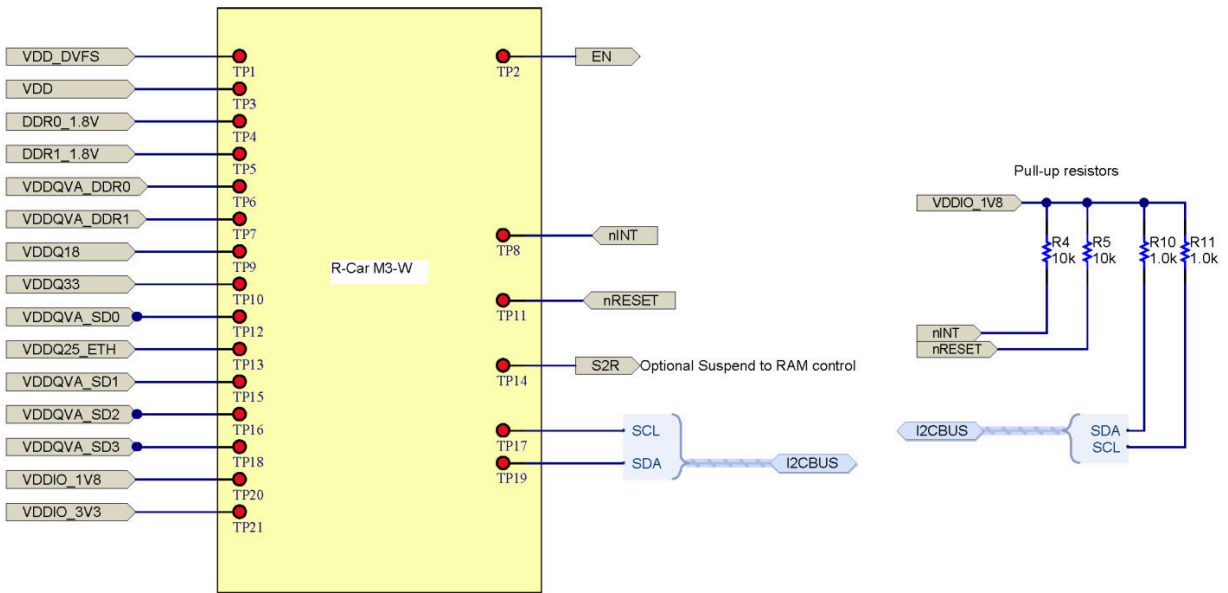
VDD_DVFS
TP1
VDD
TP3
DDR0_1.8V
TP4
DDR1_1.8V
TP5
VDDQVA_DDR0
TP6
VDDQVA_DDR1
TP7
VDDQ18
TP9
VDDQ33
TP10
VDDQVA_SD0
TP12
VDDQ25_ETH
TP13
VDDQVA_SD1
TP15
VDDQVA_SD2
TP16
VDDQVA_SD3
TP18
VDDIO_1V8
TP20
VDDIO_3V3
TP21

R-Car M3-W

TP2
EN
TP8
nINT
TP11
nRESET
TP14
S2R
Optional Suspend to RAM control
TP17
SCL
TP19
SDA
I2CBUS

Pull-up resistors
VDDIO_1V8
R4
10k
R5
10k
R10
1.0k
R11
1.0k
nINT
nRESET
I2CBUS
SDA
SCL